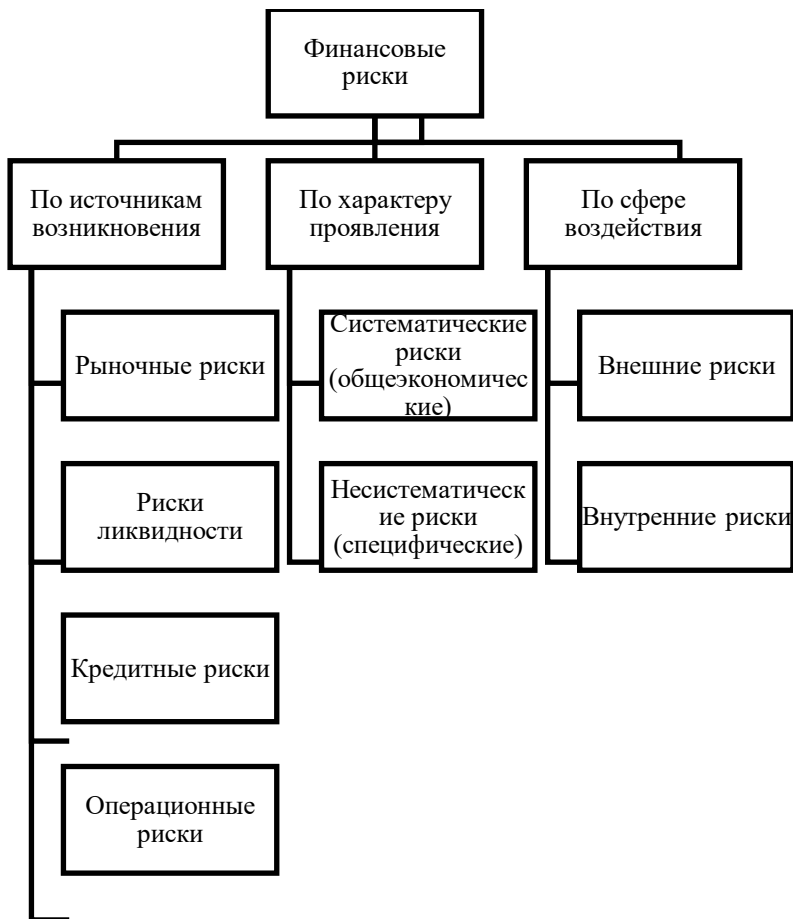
Финансовые риски

По источникам возникновения

По характеру проявления

По сфере воздействия

Рыночные риски

Риски ликвидности

Кредитные риски

Операционные риски

Систематические риски (общеэкономические)

Несистематические риски (специфические)

Внешние риски

Внутренние риски